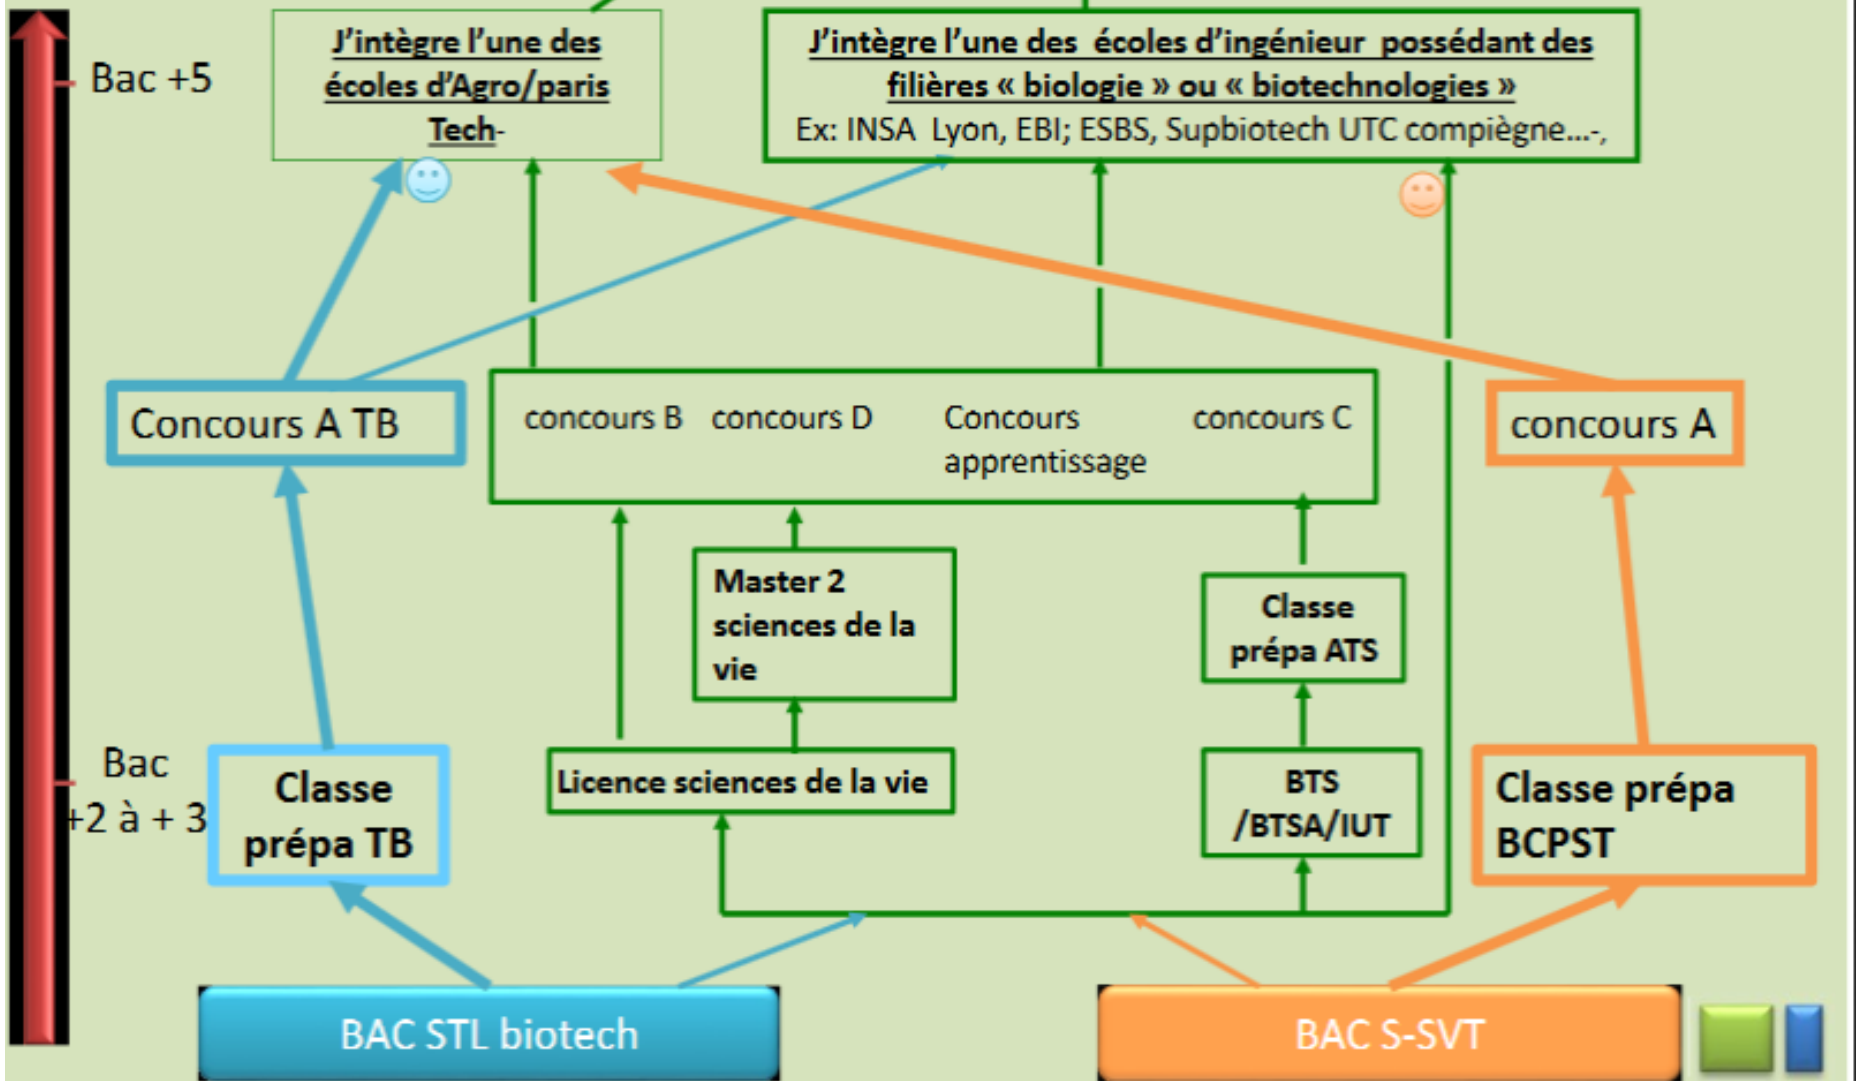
Bac +5

J'intègre l'une des écoles d'Agro/paris Tech-

J'intègre l'une des écoles d'ingénieur possédant des filières « biologie » ou « biotechnologies »
Ex: INSA Lyon, EBI; ESBS, Supbiotech UTC compiègne...-,

Concours A TB

concours B concours D Concours apprentissage concours C

concours A

Master 2 sciences de la vie

Classe prépa ATS

Bac +2 à + 3

Classe prépa TB

Licence sciences de la vie

BTS /BTSA/IUT

Classe prépa BCPST

BAC STL biotech

BAC S-SVT